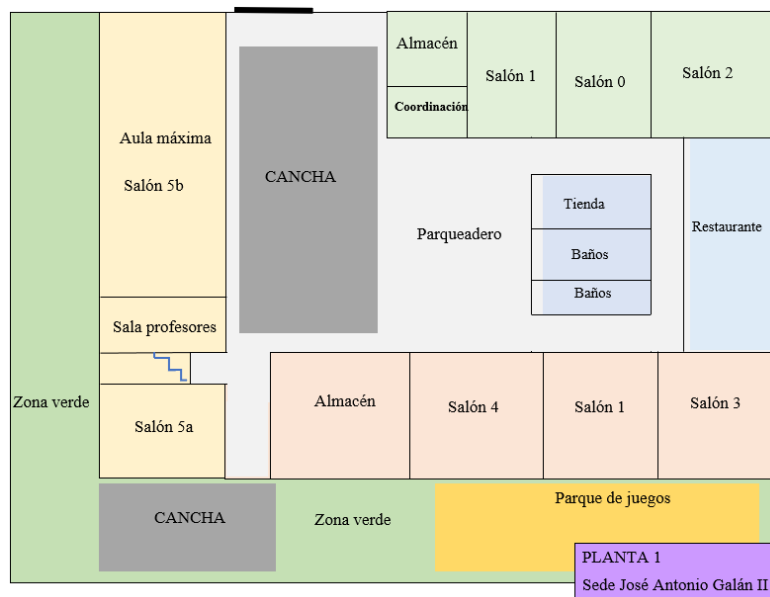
Almacén
Coordinación
Salón 1
Salón 0
Salón 2
Aula máxima
Salón 5b
CANCHA
Parqueadero
Tienda
Baños
Baños
Restaurante
Sala profesores
Zona verde
Salón 5a
Almacén
Salón 4
Salón 1
Salón 3
CANCHA
Zona verde
Parque de juegos
PLANTA 1
Sede José Antonio Galán II